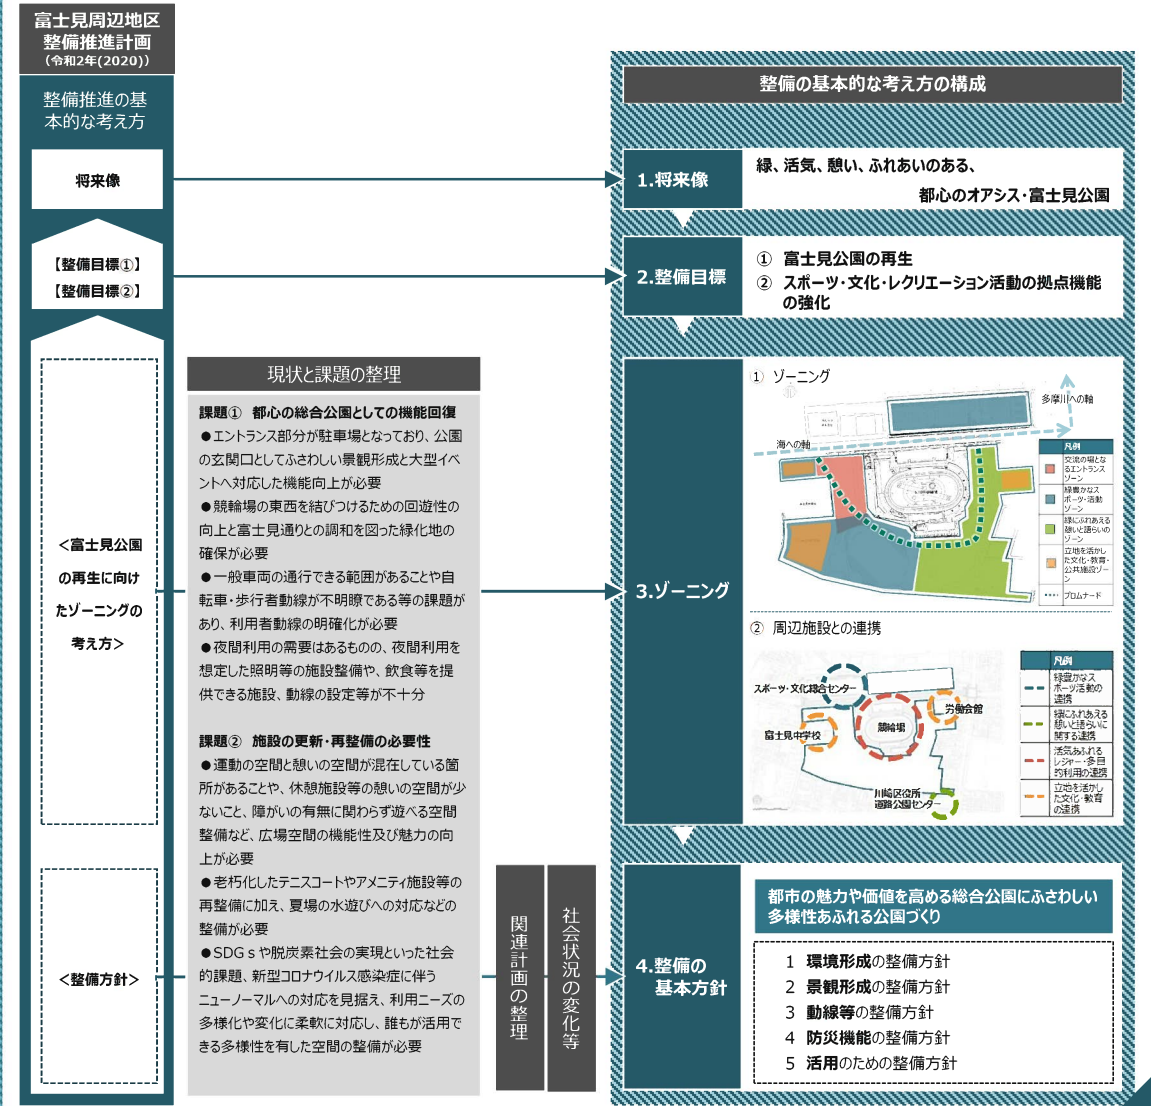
富士見周辺地区
整備推進計画
（令和2年(2020)）

整備推進の基本的な考え方

将来像

【整備目標①】
【整備目標②】

＜富士見公園の再生に向けたゾーニングの考え方＞

＜整備方針＞

現状と課題の整理

課題①　都心の総合公園としての機能回復
●エントランス部分が駐車場となっており、公園の玄関口としてふさわしい景観形成と大型イベントへ対応した機能向上が必要
●競輪場の東西を結びつけるための回遊性の向上と富士見通りとの調和を図った緑化地の確保が必要
●一般車両の通行できる範囲があることや自転車・歩行者動線が不明瞭である等の課題があり、利用者動線の明確化が必要
●夜間利用の需要はあるものの、夜間利用を想定した照明等の施設整備や、飲食等を提供できる施設、動線の設定等が不十分

課題②　施設の更新・再整備の必要性
●運動の空間と憩いの空間が混在している箇所があることや、休憩施設等の憩いの空間が少ないこと、障がいの有無に関わらず遊べる空間整備など、広場空間の機能性及び魅力の向上が必要
●老朽化したテニスコートやアメニティ施設等の再整備に加え、夏場の水遊びへの対応などの整備が必要
●SDGｓや脱炭素社会の実現といった社会的課題、新型コロナウイルス感染症に伴うニューノーマルへの対応を見据え、利用ニーズの多様化や変化に柔軟に対応し、誰もが活用できる多様性を有した空間の整備が必要

関連計画の整理

社会状況の変化等

整備の基本的な考え方の構成

1.将来像
緑、活気、憩い、ふれあいのある、
都心のオアシス・富士見公園

2.整備目標
①　富士見公園の再生
②　スポーツ・文化・レクリエーション活動の拠点機能の強化

3.ゾーニング
①　ゾーニング
多摩川への軸
海への軸
凡例
交流の場となるエントランスゾーン
緑豊かなスポーツ活動ゾーン
緑にふれあえる憩いと語らいのゾーン
立地を活かした文化・教育・公共施設ゾーン
プロムナード

②　周辺施設との連携
スポーツ・文化総合センター
労働会館
競輪場
富士見中学校
川崎区役所
道路公園センター
凡例
緑豊かなスポーツ活動の連携
緑にふれあえる憩いと語らいに関する連携
活気あふれるレジャー・多目的利用の連携
立地を活かした文化・教育の連携

4.整備の基本方針
都市の魅力や価値を高める総合公園にふさわしい多様性あふれる公園づくり
1　環境形成の整備方針
2　景観形成の整備方針
3　動線等の整備方針
4　防災機能の整備方針
5　活用のための整備方針